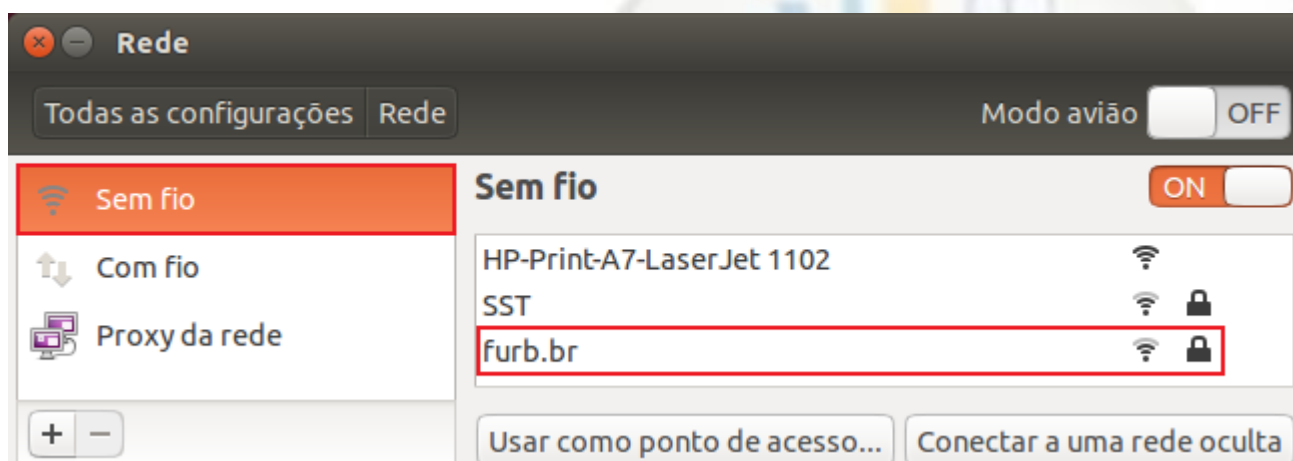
Rede

Todas as configurações | Rede

Modo avião OFF

Sem fio

Com fio

Proxy da rede

+ −

Sem fio

ON

HP-Print-A7-LaserJet 1102

SST

furb.br

Usar como ponto de acesso...

Conectar a uma rede oculta